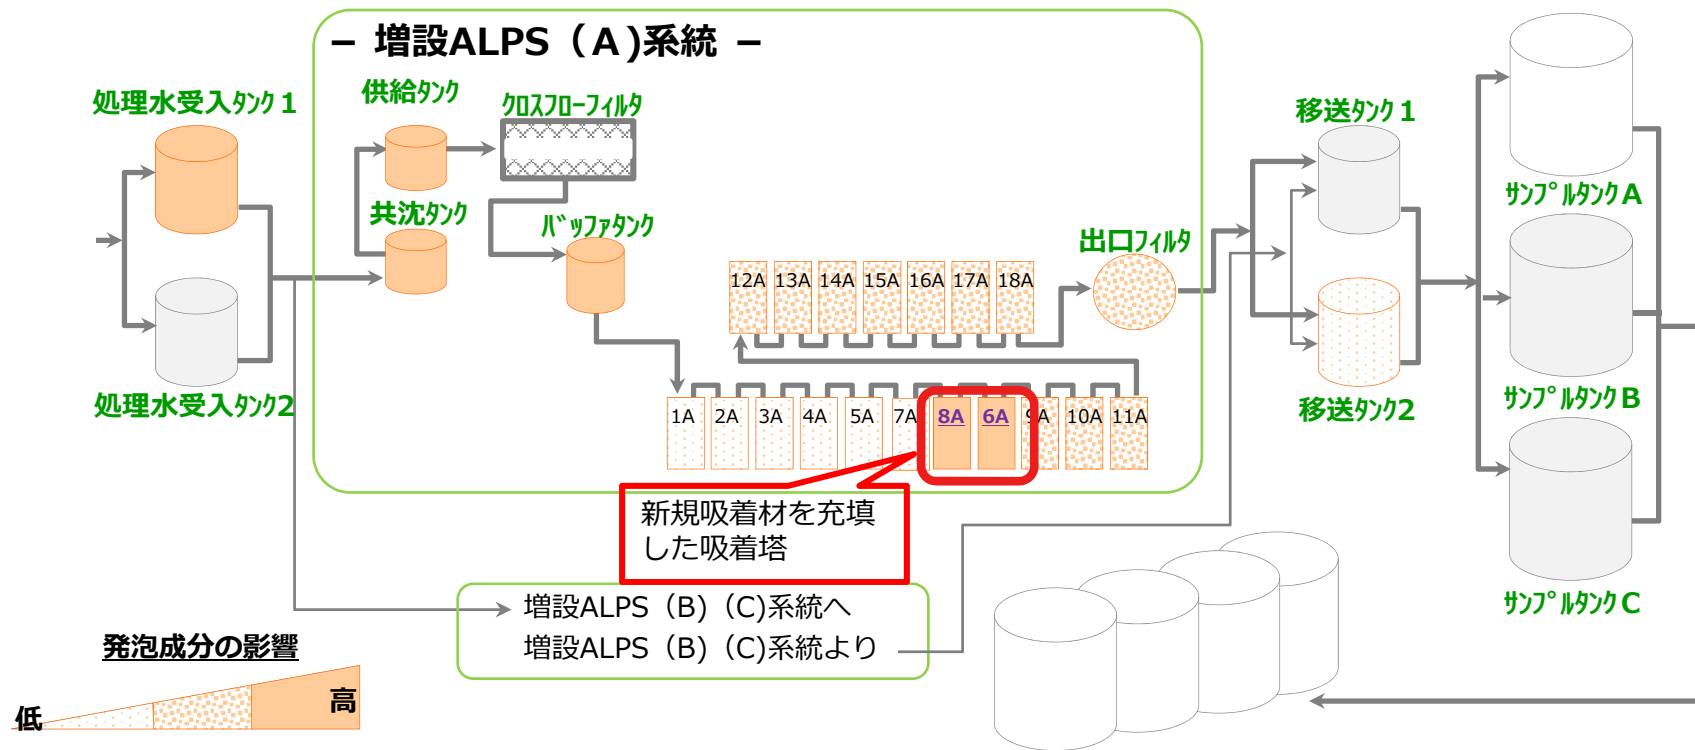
－ 増設ALPS（A)系統 －

処理水受入ﾀﾝｸ１

処理水受入ﾀﾝｸ2

供給ﾀﾝｸ

ｸﾛｽﾌﾛｰﾌｨﾙﾀ

共沈ﾀﾝｸ

ﾊﾞｯﾌｧﾀﾝｸ

12A 13A 14A 15A 16A 17A 18A

出口ﾌｨﾙﾀ

1A 2A 3A 4A 5A 7A 8A 6A 9A 10A 11A

新規吸着材を充填した吸着塔

増設ALPS（B)（C)系統へ
増設ALPS（B)（C)系統より

移送ﾀﾝｸ１

移送ﾀﾝｸ2

ｻﾝﾌﾟﾙﾀﾝｸA

ｻﾝﾌﾟﾙﾀﾝｸB

ｻﾝﾌﾟﾙﾀﾝｸC

発泡成分の影響

低

高